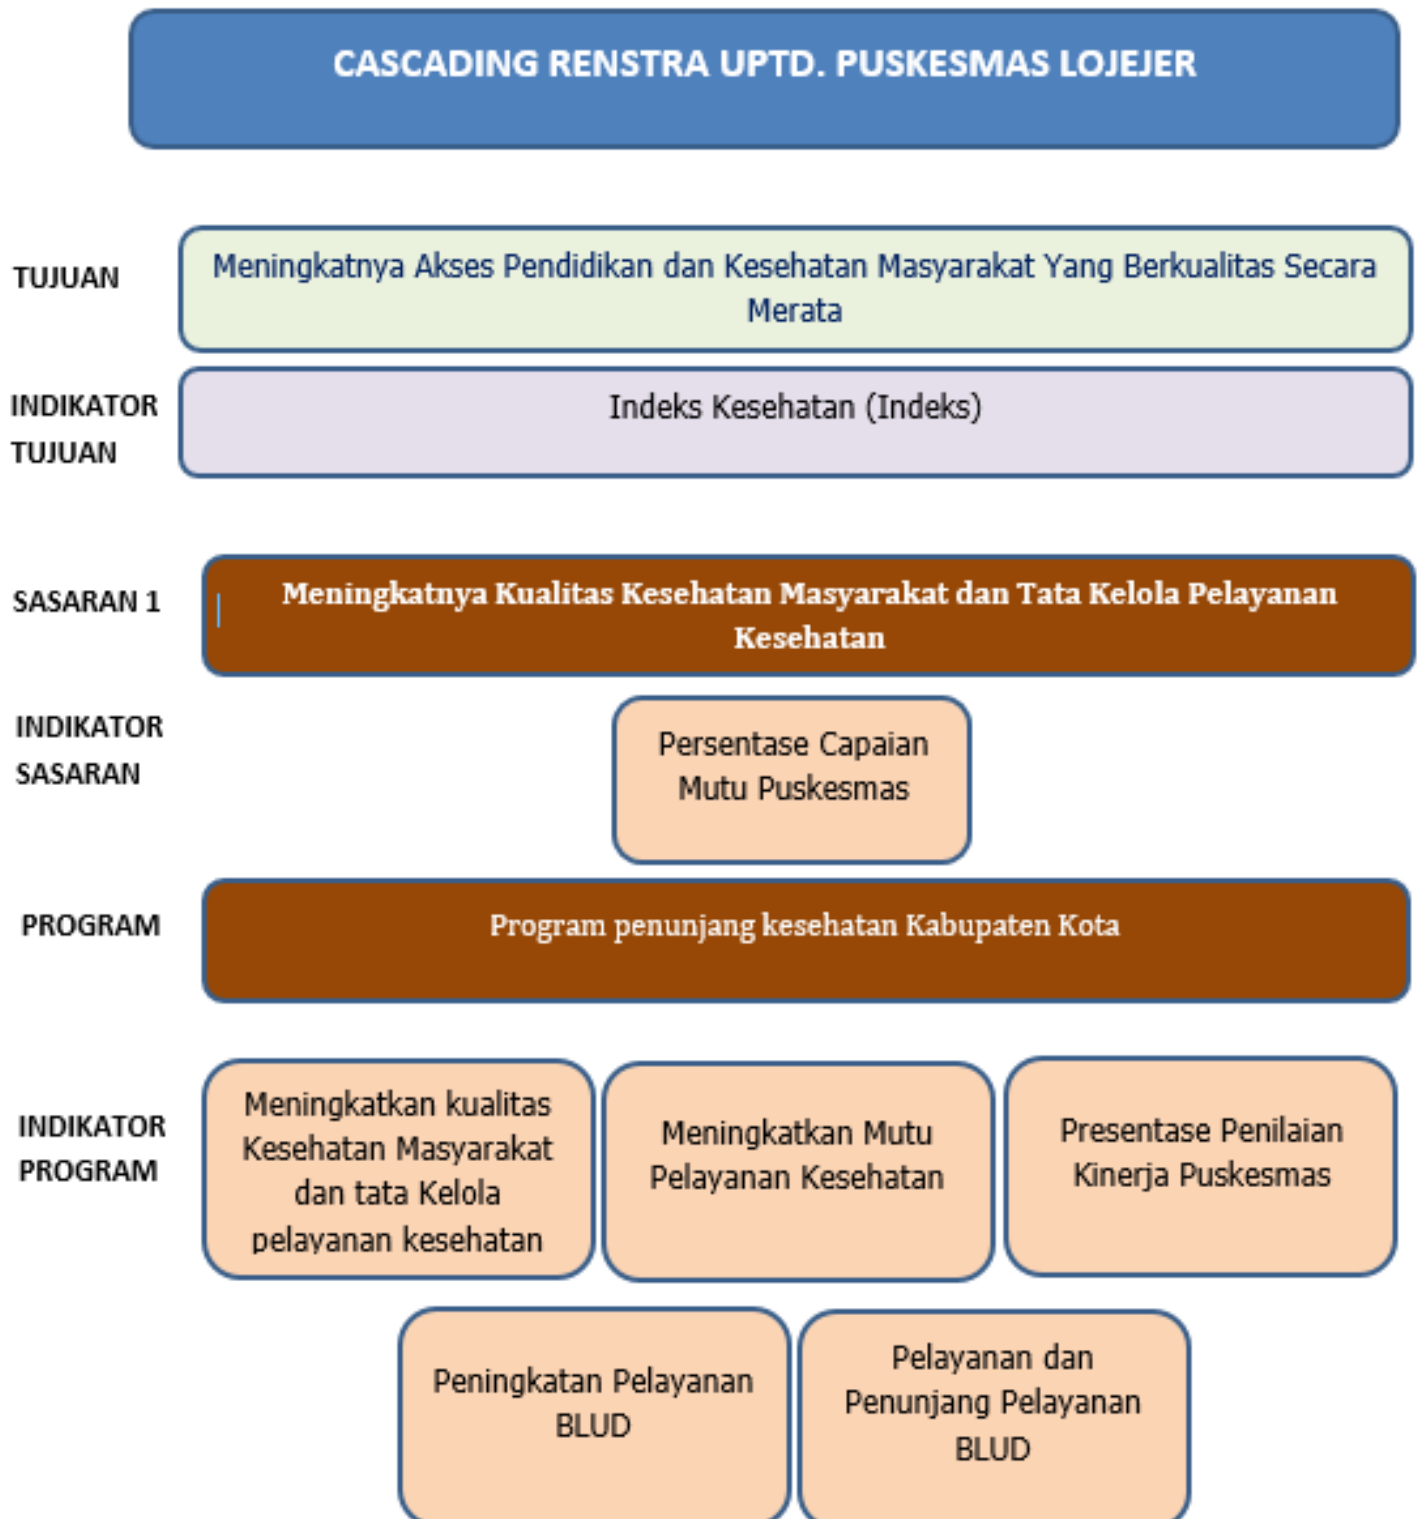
CASCADING RENSTRA UPTD. PUSKESMAS LOJEJER

TUJUAN

Meningkatnya Akses Pendidikan dan Kesehatan Masyarakat Yang Berkualitas Secara Merata

INDIKATOR TUJUAN

Indeks Kesehatan (Indeks)

SASARAN 1

Meningkatnya Kualitas Kesehatan Masyarakat dan Tata Kelola Pelayanan Kesehatan

INDIKATOR SASARAN

Persentase Capaian Mutu Puskesmas

PROGRAM

Program penunjang kesehatan Kabupaten Kota

INDIKATOR PROGRAM

Meningkatkan kualitas Kesehatan Masyarakat dan tata Kelola pelayanan kesehatan

Meningkatkan Mutu Pelayanan Kesehatan

Presentase Penilaian Kinerja Puskesmas

Peningkatan Pelayanan BLUD

Pelayanan dan Penunjang Pelayanan BLUD